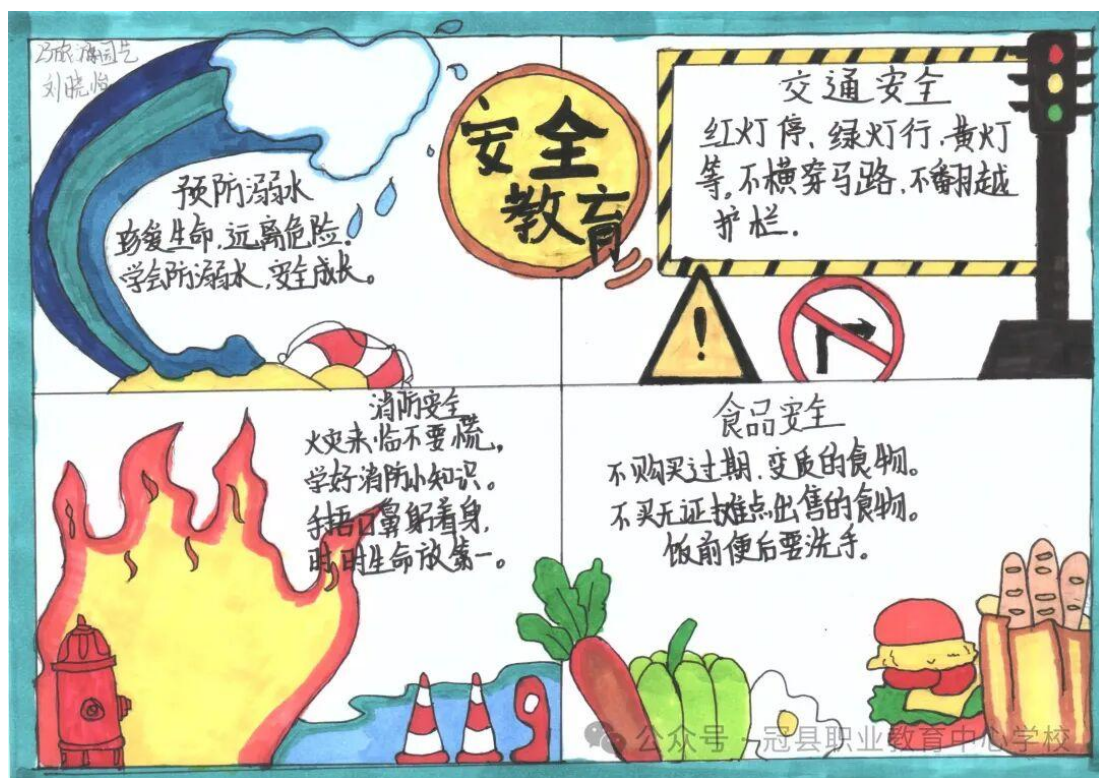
23级酒店
刘晓怡

安全教育

交通安全
红灯停、绿灯行、黄灯等,不横穿马路,不翻越护栏。

预防溺水
珍爱生命,远离危险。
学会防溺水,安全成长。

消防安全
火灾来临不要慌,
学好消防小知识。
手捂口鼻身弯着,
时时生命放第一。

食品安全
不购买过期、变质的食物。
不买无证摊点出售的食物。
饭前便后要洗手。

公众号 · 冠县职业教育中心学校